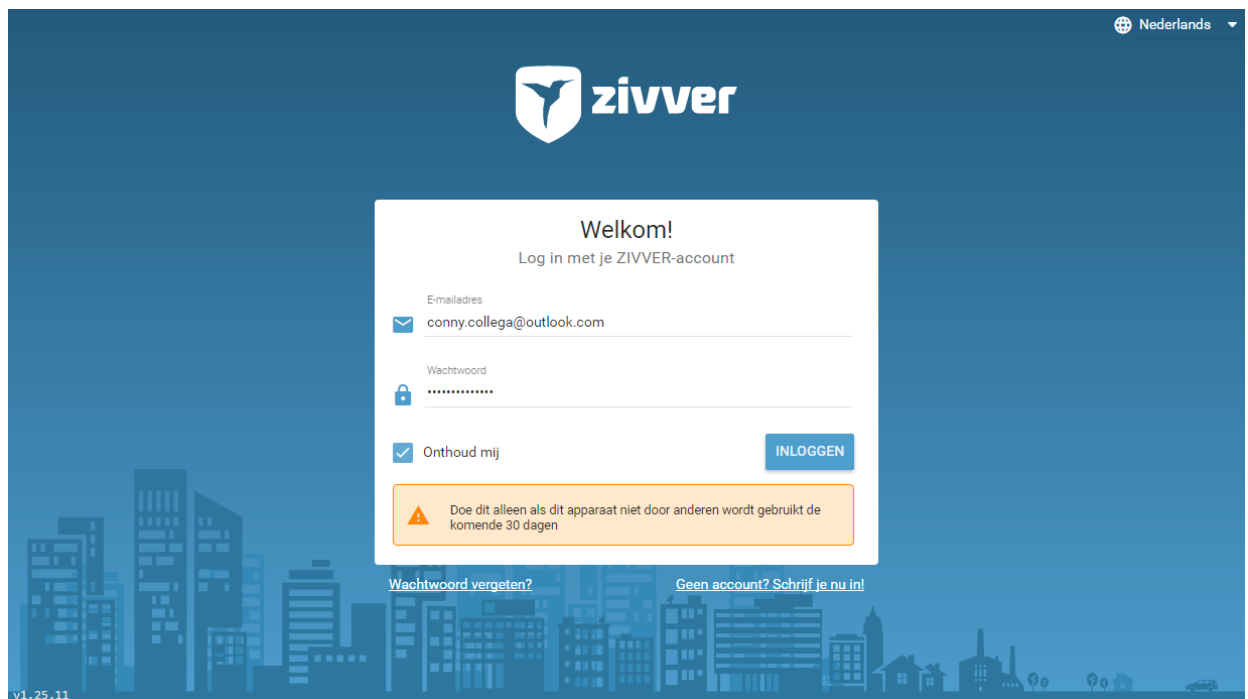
Nederlands

zivver

Welkom!

Log in met je ZIVVER-account

E-mailadres

conny.collega@outlook.com

Wachtwoord

••••••••••••••

Onthoud mij

INLOGGEN

Doe dit alleen als dit apparaat niet door anderen wordt gebruikt de komende 30 dagen

Wachtwoord vergeten?

Geen account? Schrijf je nu in!

v1.25.11